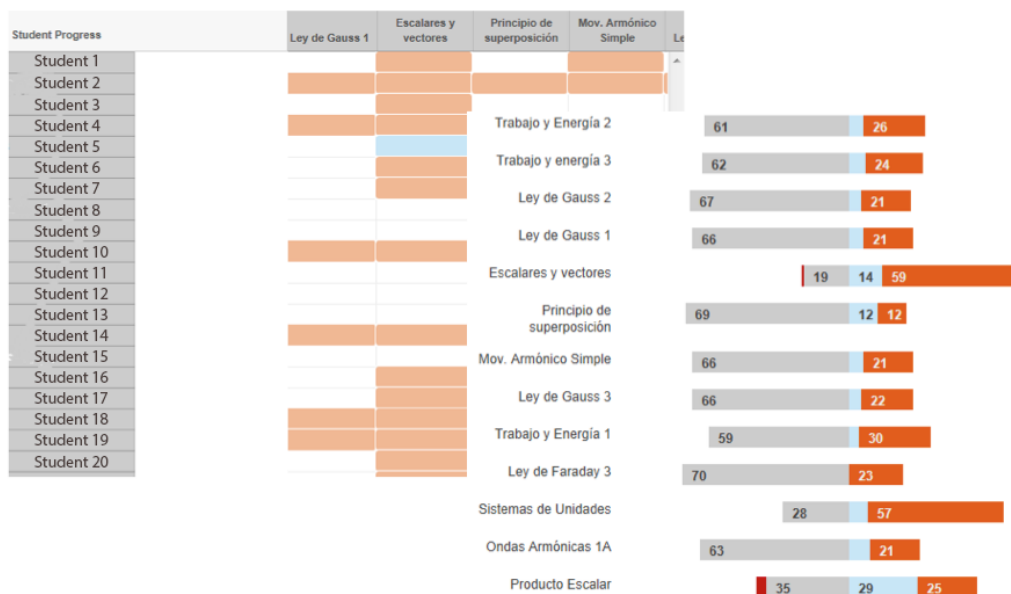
Student Progress

| Student Progress | Ley de Gauss 1 | Escalares y vectores | Principio de superposición | Mov. Armónico Simple | Le |
|---|---|---|---|---|---|
| Student 1 | | | | | |
| Student 2 | | | | | |
| Student 3 | | | | | |
| Student 4 | | | | | |
| Student 5 | | | | | |
| Student 6 | | | | | |
| Student 7 | | | | | |
| Student 8 | | | | | |
| Student 9 | | | | | |
| Student 10 | | | | | |
| Student 11 | | | | | |
| Student 12 | | | | | |
| Student 13 | | | | | |
| Student 14 | | | | | |
| Student 15 | | | | | |
| Student 16 | | | | | |
| Student 17 | | | | | |
| Student 18 | | | | | |
| Student 19 | | | | | |
| Student 20 | | | | | |

Trabajo y Energía 2 61 26
Trabajo y energía 3 62 24
Ley de Gauss 2 67 21
Ley de Gauss 1 66 21
Escalares y vectores 19 14 59
Principio de superposición 69 12 12
Mov. Armónico Simple 66 21
Ley de Gauss 3 66 22
Trabajo y Energía 1 59 30
Ley de Faraday 3 70 23
Sistemas de Unidades 28 57
Ondas Armónicas 1A 63 21
Producto Escalar 35 29 25